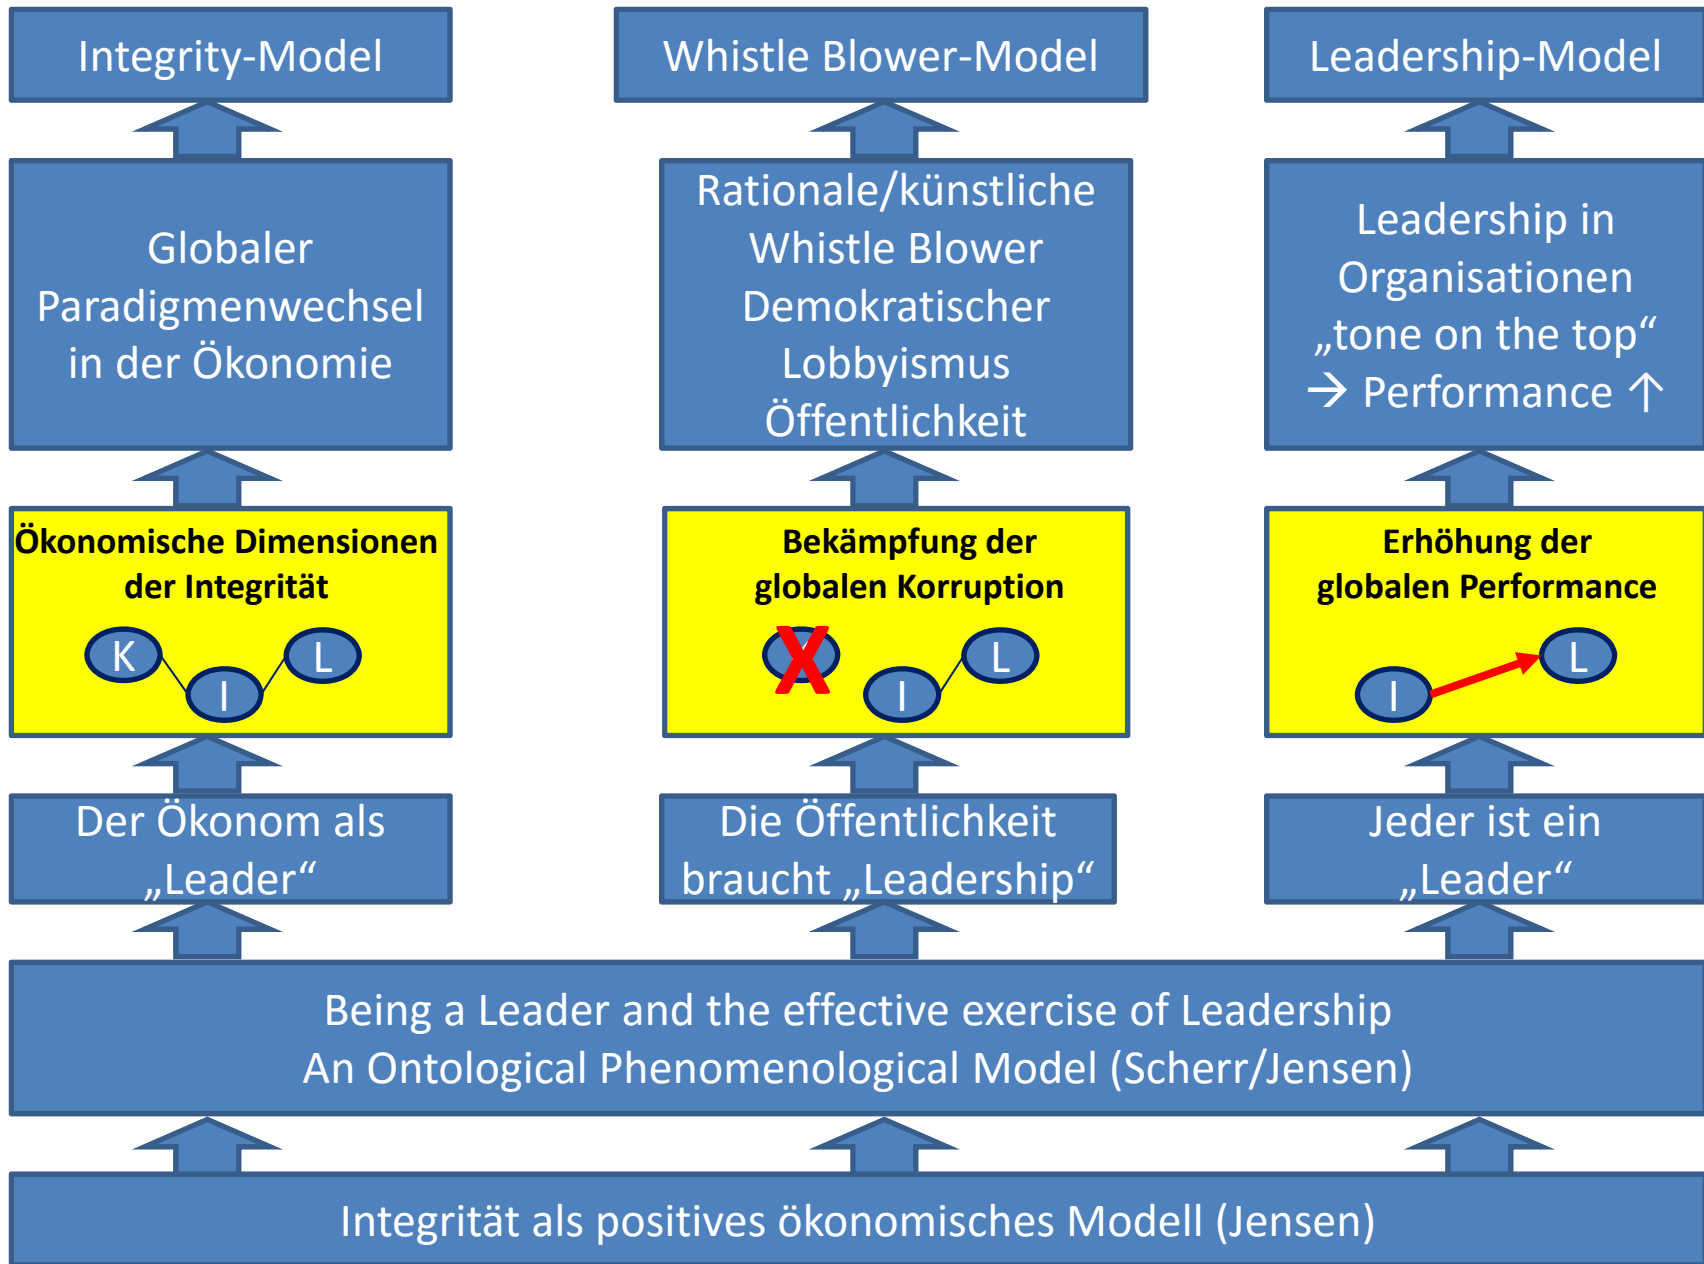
Integrity-Model

Whistle Blower-Model

Leadership-Model

Globaler Paradigmenwechsel in der Ökonomie

Rationale/künstliche Whistle Blower Demokratischer Lobbyismus Öffentlichkeit

Leadership in Organisationen „tone on the top“ → Performance ↑

Ökonomische Dimensionen der Integrität

K I L

Bekämpfung der globalen Korruption

X I L

Erhöhung der globalen Performance

I L

Der Ökonom als „Leader“

Die Öffentlichkeit braucht „Leadership“

Jeder ist ein „Leader“

Being a Leader and the effective exercise of Leadership
An Ontological Phenomenological Model (Scherr/Jensen)

Integrität als positives ökonomisches Modell (Jensen)